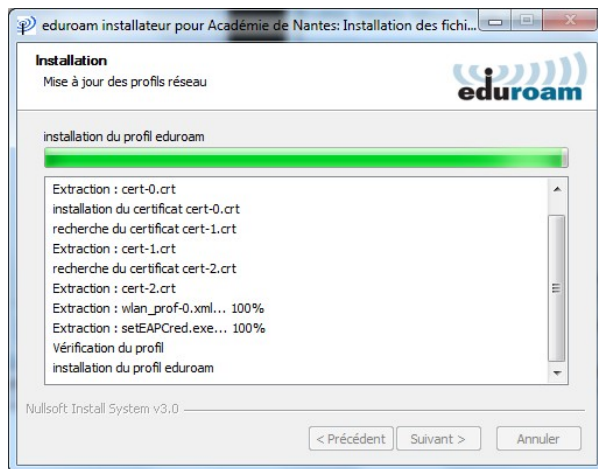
eduroam installateur pour Académie de Nantes: Installation des fichi...

Installation
Mise à jour des profils réseau

eduroam

installation du profil eduroam

Extraction : cert-0.crt
installation du certificat cert-0.crt
recherche du certificat cert-1.crt
Extraction : cert-1.crt
recherche du certificat cert-2.crt
Extraction : cert-2.crt
Extraction : wlan_prof-0.xml... 100%
Extraction : setEAPCred.exe... 100%
Vérification du profil
installation du profil eduroam

Nullsoft Install System v3.0

< Précédent | Suivant > | Annuler